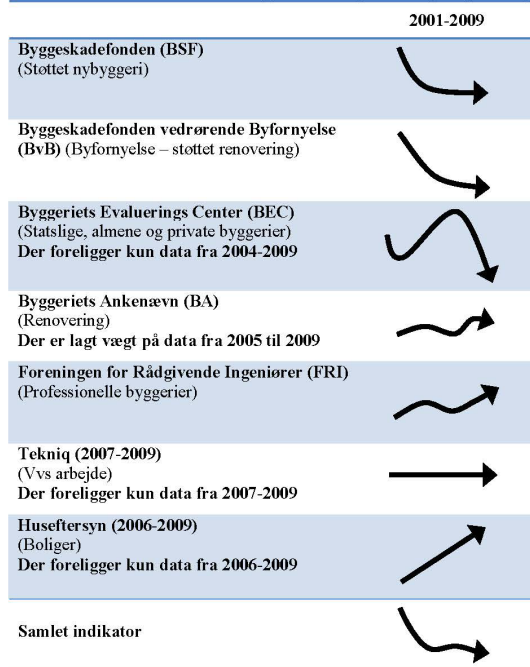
| | 2001-2009 |
|---|---|
| **Byggeskadefonden (BSF)** (Støttet nybyggeri) | |
| **Byggeskadefonden vedrørende Byfornyelse (BvB)** (Byfornyelse – støttet renovering) | |
| **Byggeriets Evaluerings Center (BEC)** (Statslige, almene og private byggerier) **Der foreligger kun data fra 2004-2009** | |
| **Byggeriets Ankenævn (BA)** (Renovering) **Der er lagt vægt på data fra 2005 til 2009** | |
| **Foreningen for Rådgivende Ingeniører (FRI)** (Professionelle byggerier) | |
| **Tekniq (2007-2009)** (Vvs arbejde) **Der foreligger kun data fra 2007-2009** | |
| **Huseftersyn (2006-2009)** (Boliger) **Der foreligger kun data fra 2006-2009** | |
| **Samlet indikator** | |